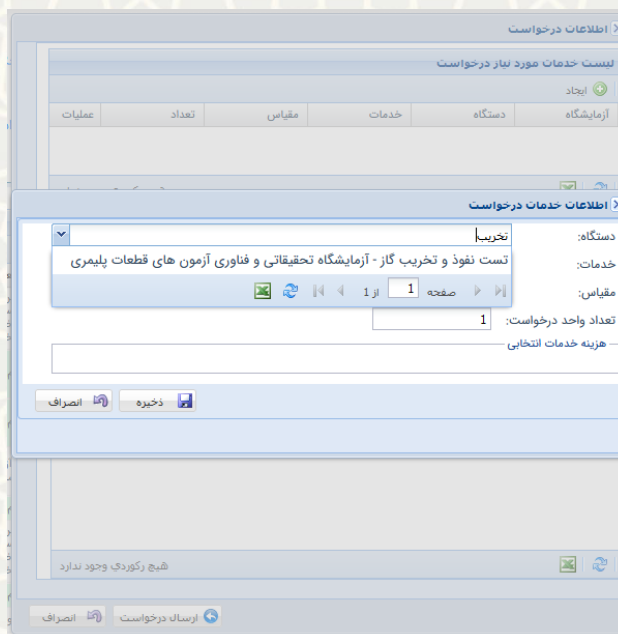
اطلاعات درخواست

لیست خدمات مورد نیاز درخواست

ایجاد

| آزمایشگاه | دستگاه | خدمات | مقیاس | تعداد | عملیات |
|---|---|---|---|---|---|

اطلاعات خدمات درخواست

دستگاه: تخریب

خدمات:

مقیاس:

تست نفوذ و تخریب گاز - آزمایشگاه تحقیقاتی و فناوری آزمون های قطعات پلیمری

صفحه 1 از 1

تعداد واحد درخواست: 1

هزینه خدمات انتخابی

ذخیره

انصراف

هیچ رکوردی وجود ندارد

ارسال درخواست

انصراف